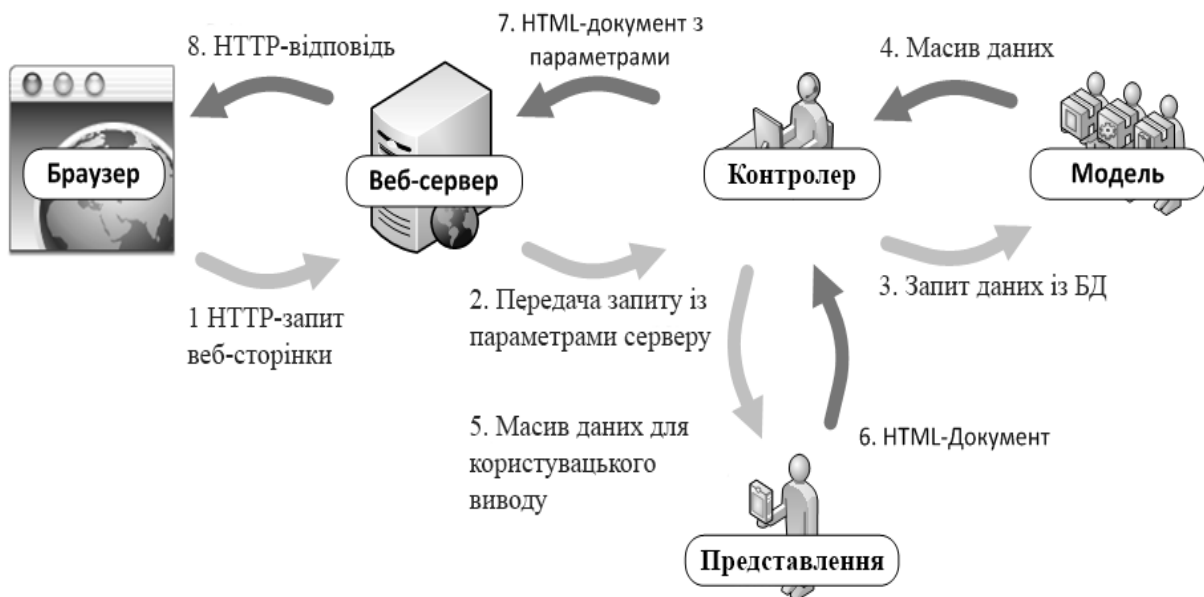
8. HTTP-відповідь

7. HTML-документ з параметрами

4. Масив даних

Браузер

Веб-сервер

Контролер

Модель

1 HTTP-запит веб-сторінки

2. Передача запиту із параметрами серверу

3. Запит даних із БД

5. Масив даних для користувацького виводу

6. HTML-Документ

Представлення